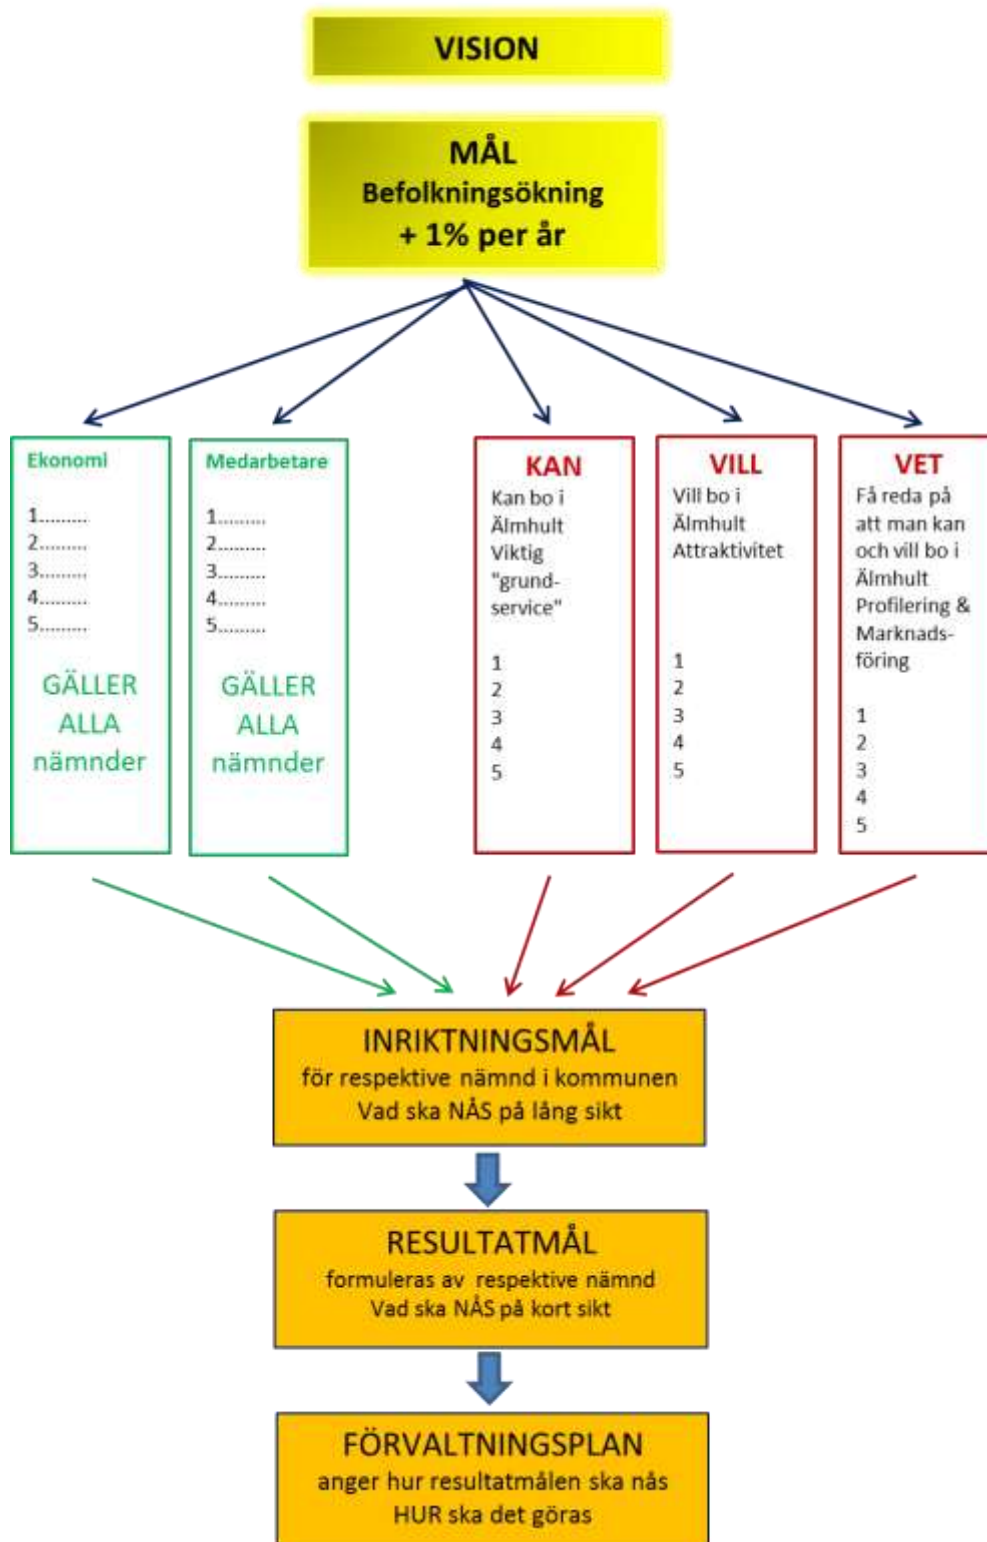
VISION

MÅL
Befolkningsökning
+ 1% per år

Ekonomi

1.........
2.........
3.........
4.........
5.........

GÄLLER ALLA nämnder

Medarbetare

1.........
2.........
3.........
4.........
5.........

GÄLLER ALLA nämnder

KAN
Kan bo i Älmhult
Viktig "grundservice"

1
2
3
4
5

VILL
Vill bo i Älmhult
Attraktivitet

1
2
3
4
5

VET
Få reda på att man kan och vill bo i Älmhult
Profilering & Marknadsföring

1
2
3
4
5

INRIKTNINGSMÅL
för respektive nämnd i kommunen
Vad ska NÅS på lång sikt

RESULTATMÅL
formuleras av respektive nämnd
Vad ska NÅS på kort sikt

FÖRVALTNINGSPLAN
anger hur resultatmålen ska nås
HUR ska det göras